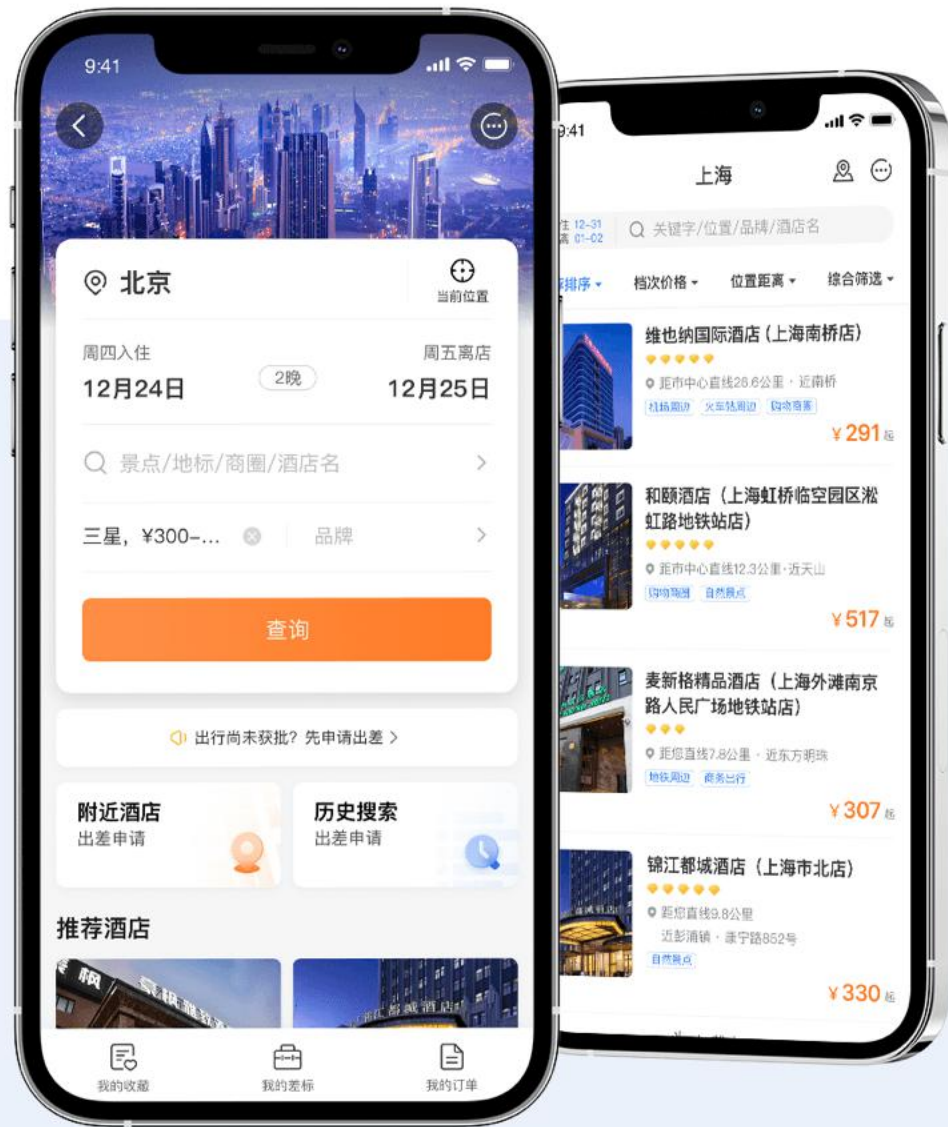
9:41

北京
当前位置

周四入住
12月24日
2晚
周五离店
12月25日

景点/地标/商圈/酒店名

三星，¥300-...
品牌

查询

出行尚未获批？先申请出差 >

附近酒店
出差申请

历史搜索
出差申请

推荐酒店

我的收藏
我的差标
我的订单

9:41

上海

住 12-31
离 01-02
关键字/位置/品牌/酒店名

排序
档次价格
位置距离
综合筛选

维也纳国际酒店（上海南桥店）
距市中心直线26.6公里 · 近南桥
机场周边
火车站周边
购物商圈
¥291起

和颐酒店（上海虹桥临空园区淞虹路地铁站店）
距市中心直线12.3公里 · 近天山
购物商圈
自然景点
¥517起

麦新格精品酒店（上海外滩南京路人民广场地铁站店）
距您直线7.8公里 · 近东方明珠
地铁周边
商务出行
¥307起

锦江都城酒店（上海市北店）
距您直线9.8公里
近彭浦镇 · 康宁路852号
自然景点
¥330起